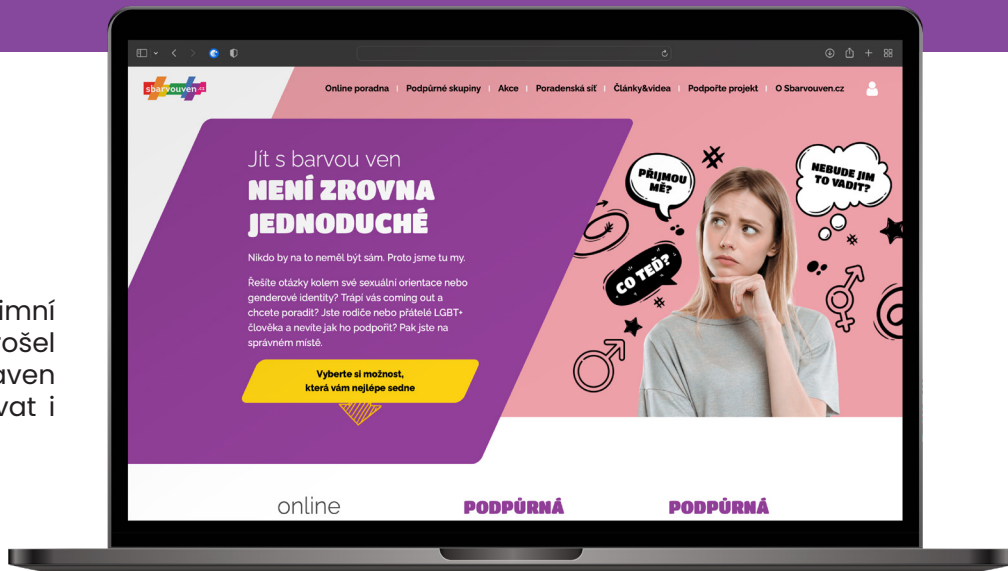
imní
rošel
aven
vat i

sbarvouven.cz

Online poradna | Podpůrné skupiny | Akce | Poradenská síť | Články&videa | Podpořte projekt | O Sbarvouven.cz

Jít s barvou ven
NENÍ ZROVNA JEDNODUCHÉ

Nikdo by na to neměl být sám. Proto jsme tu my.

Řešíte otázky kolem své sexuální orientace nebo genderové identity? Trápí vás coming out a chcete poradit? Jste rodiče nebo přátelé LGBT+ člověka a nevíte jak ho podpořit? Pak jste na správném místě.

Vyberte si možnost, která vám nejlépe sedne

PŘIJMOU MĚ?

NEBUDE JIM TO VADIT?

CO TEĎ?

online

PODPŮRNÁ

PODPŮRNÁ